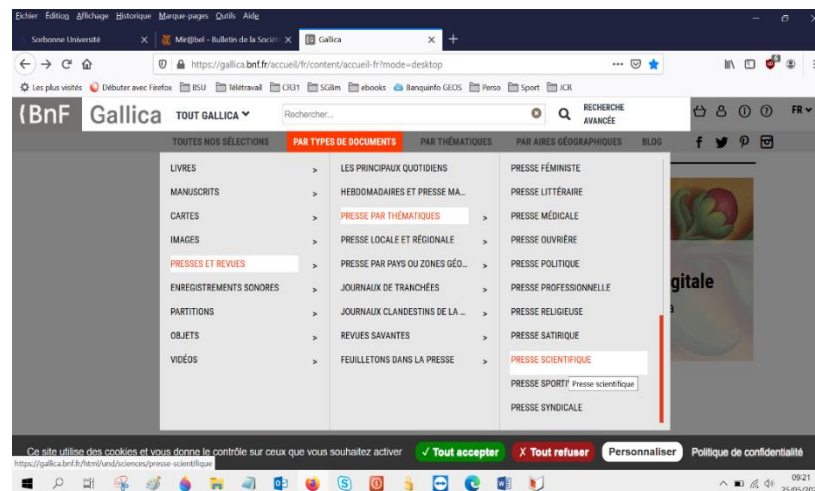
Fichier Édition Affichage Historique Marque-pages Outils Aide

Sorbonne Université
Mir@bel - Bulletin de la Sociét
Gallica

https://gallica.bnf.fr/accueil/fr/content/accueil-fr?mode=desktop

Les plus visités Débuter avec Firefox BSU Télétravail CR31 SGBm ebooks Banquinfo GEOS Perso Sport JCR

BnF Gallica TOUT GALLICA Rechercher... RECHERCHE AVANCÉE FR

TOUTES NOS SÉLECTIONS PAR TYPES DE DOCUMENTS PAR THÉMATIQUES PAR AIRES GÉOGRAPHIQUES BLOG

LIVRES
MANUSCRITS
CARTES
IMAGES
PRESSES ET REVUES
ENREGISTREMENTS SONORES
PARTITIONS
OBJETS
VIDÉOS

LES PRINCIPAUX QUOTIDIENS
HEBDOMADAIRES ET PRESSE MA...
PRESSE PAR THÉMATIQUES
PRESSE LOCALE ET RÉGIONALE
PRESSE PAR PAYS OU ZONES GÉO...
JOURNAUX DE TRANCHÉES
JOURNAUX CLANDESTINS DE LA ...
REVUES SAVANTES
FEUILLETONS DANS LA PRESSE

PRESSE FÉMINISTE
PRESSE LITTÉRAIRE
PRESSE MÉDICALE
PRESSE OUVRIÈRE
PRESSE POLITIQUE
PRESSE PROFESSIONNELLE
PRESSE RELIGIEUSE
PRESSE SATIRIQUE
PRESSE SCIENTIFIQUE
PRESSE SPORTI Presse scientifique
PRESSE SYNDICALE

gitale

Ce site utilise des cookies et vous donne le contrôle sur ceux que vous souhaitez activer ✓ Tout accepter ✗ Tout refuser Personnaliser Politique de confidentialité

https://gallica.bnf.fr/html/und/sciences/presse-scientifique

09:21